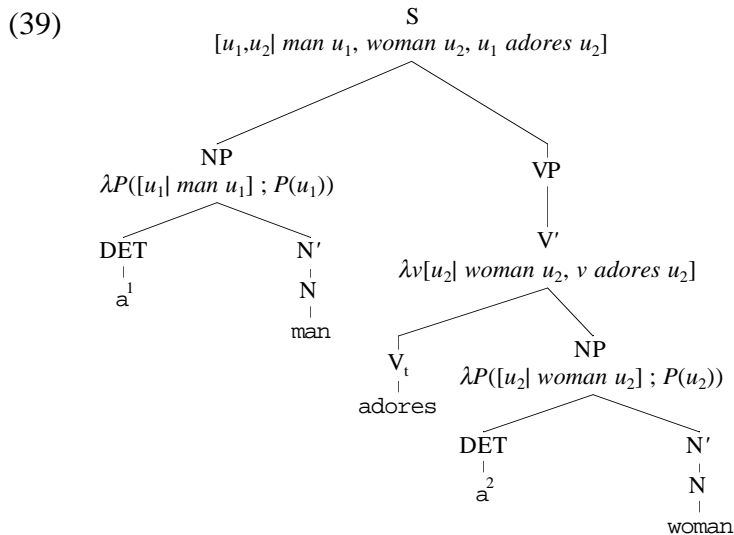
(39)

S

$[u_1,u_2|\ man\ u_1,\ woman\ u_2,\ u_1\ adores\ u_2]$

NP

$\lambda P([u_1|\ man\ u_1]\ ;\ P(u_1))$

VP

DET

$a^1$

N′

N

man

V′

$\lambda v[u_2|\ woman\ u_2,\ v\ adores\ u_2]$

$V_t$

adores

NP

$\lambda P([u_2|\ woman\ u_2]\ ;\ P(u_2))$

DET

$a^2$

N′

N

woman